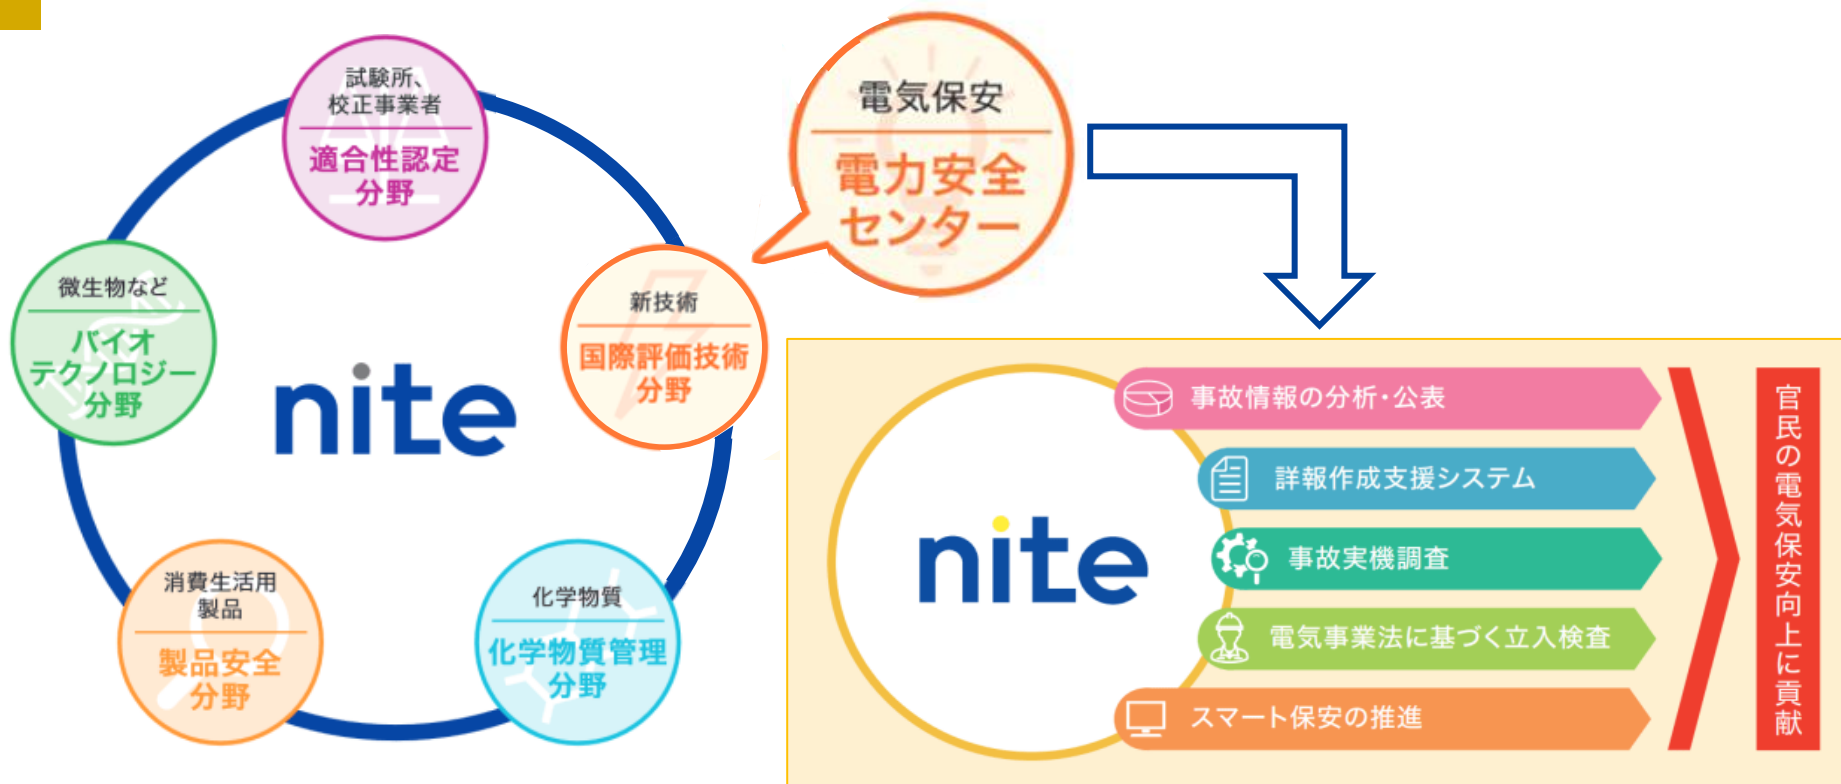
試験所、校正事業者
適合性認定分野

微生物など
バイオテクノロジー分野

nite

新技術
国際評価技術分野

消費生活用製品
製品安全分野

化学物質
化学物質管理分野

電気保安
電力安全センター

nite

事故情報の分析・公表
詳報作成支援システム
事故実機調査
電気事業法に基づく立入検査
スマート保安の推進

官民の電気保安向上に貢献